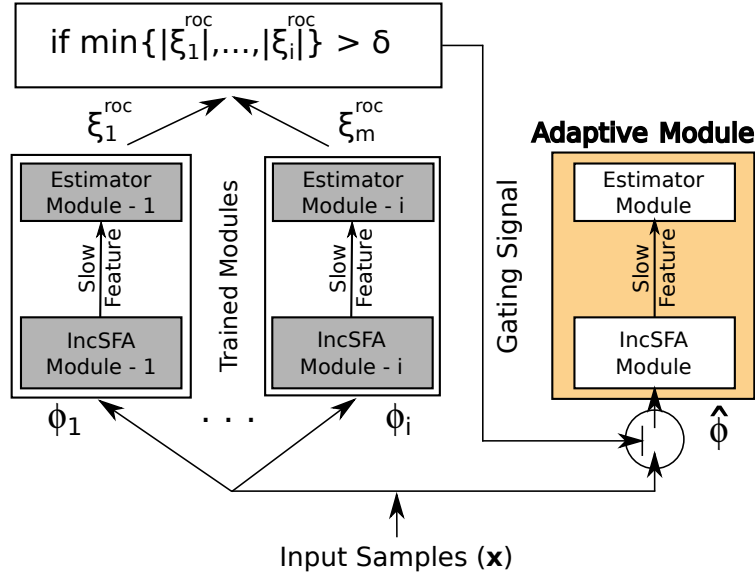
if $\min\{|\xi_1^{roc}|,\ldots,|\xi_i^{roc}|\} > \delta$

$\xi_1^{roc}$

$\xi_m^{roc}$

Adaptive Module

Estimator Module - 1

Slow Feature

IncSFA Module - 1

Trained Modules

Estimator Module - i

Slow Feature

IncSFA Module - i

Gating Signal

Estimator Module

Slow Feature

IncSFA Module

$\phi_1$

. . .

$\phi_i$

$\hat{\phi}$

Input Samples (**x**)